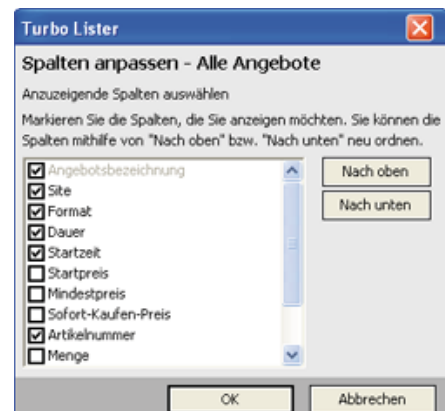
Turbo Lister

Spalten anpassen - Alle Angebote

Anzuzeigende Spalten auswählen

Markieren Sie die Spalten, die Sie anzeigen möchten. Sie können die Spalten mithilfe von "Nach oben" bzw. "Nach unten" neu ordnen.

☑ Angebotsbezeichnung
☑ Site
☑ Format
☑ Dauer
☑ Startzeit
☐ Startpreis
☐ Mindestpreis
☐ Sofort-Kaufen-Preis
☑ Artikelnummer
☐ Menge

Nach oben

Nach unten

OK

Abbrechen